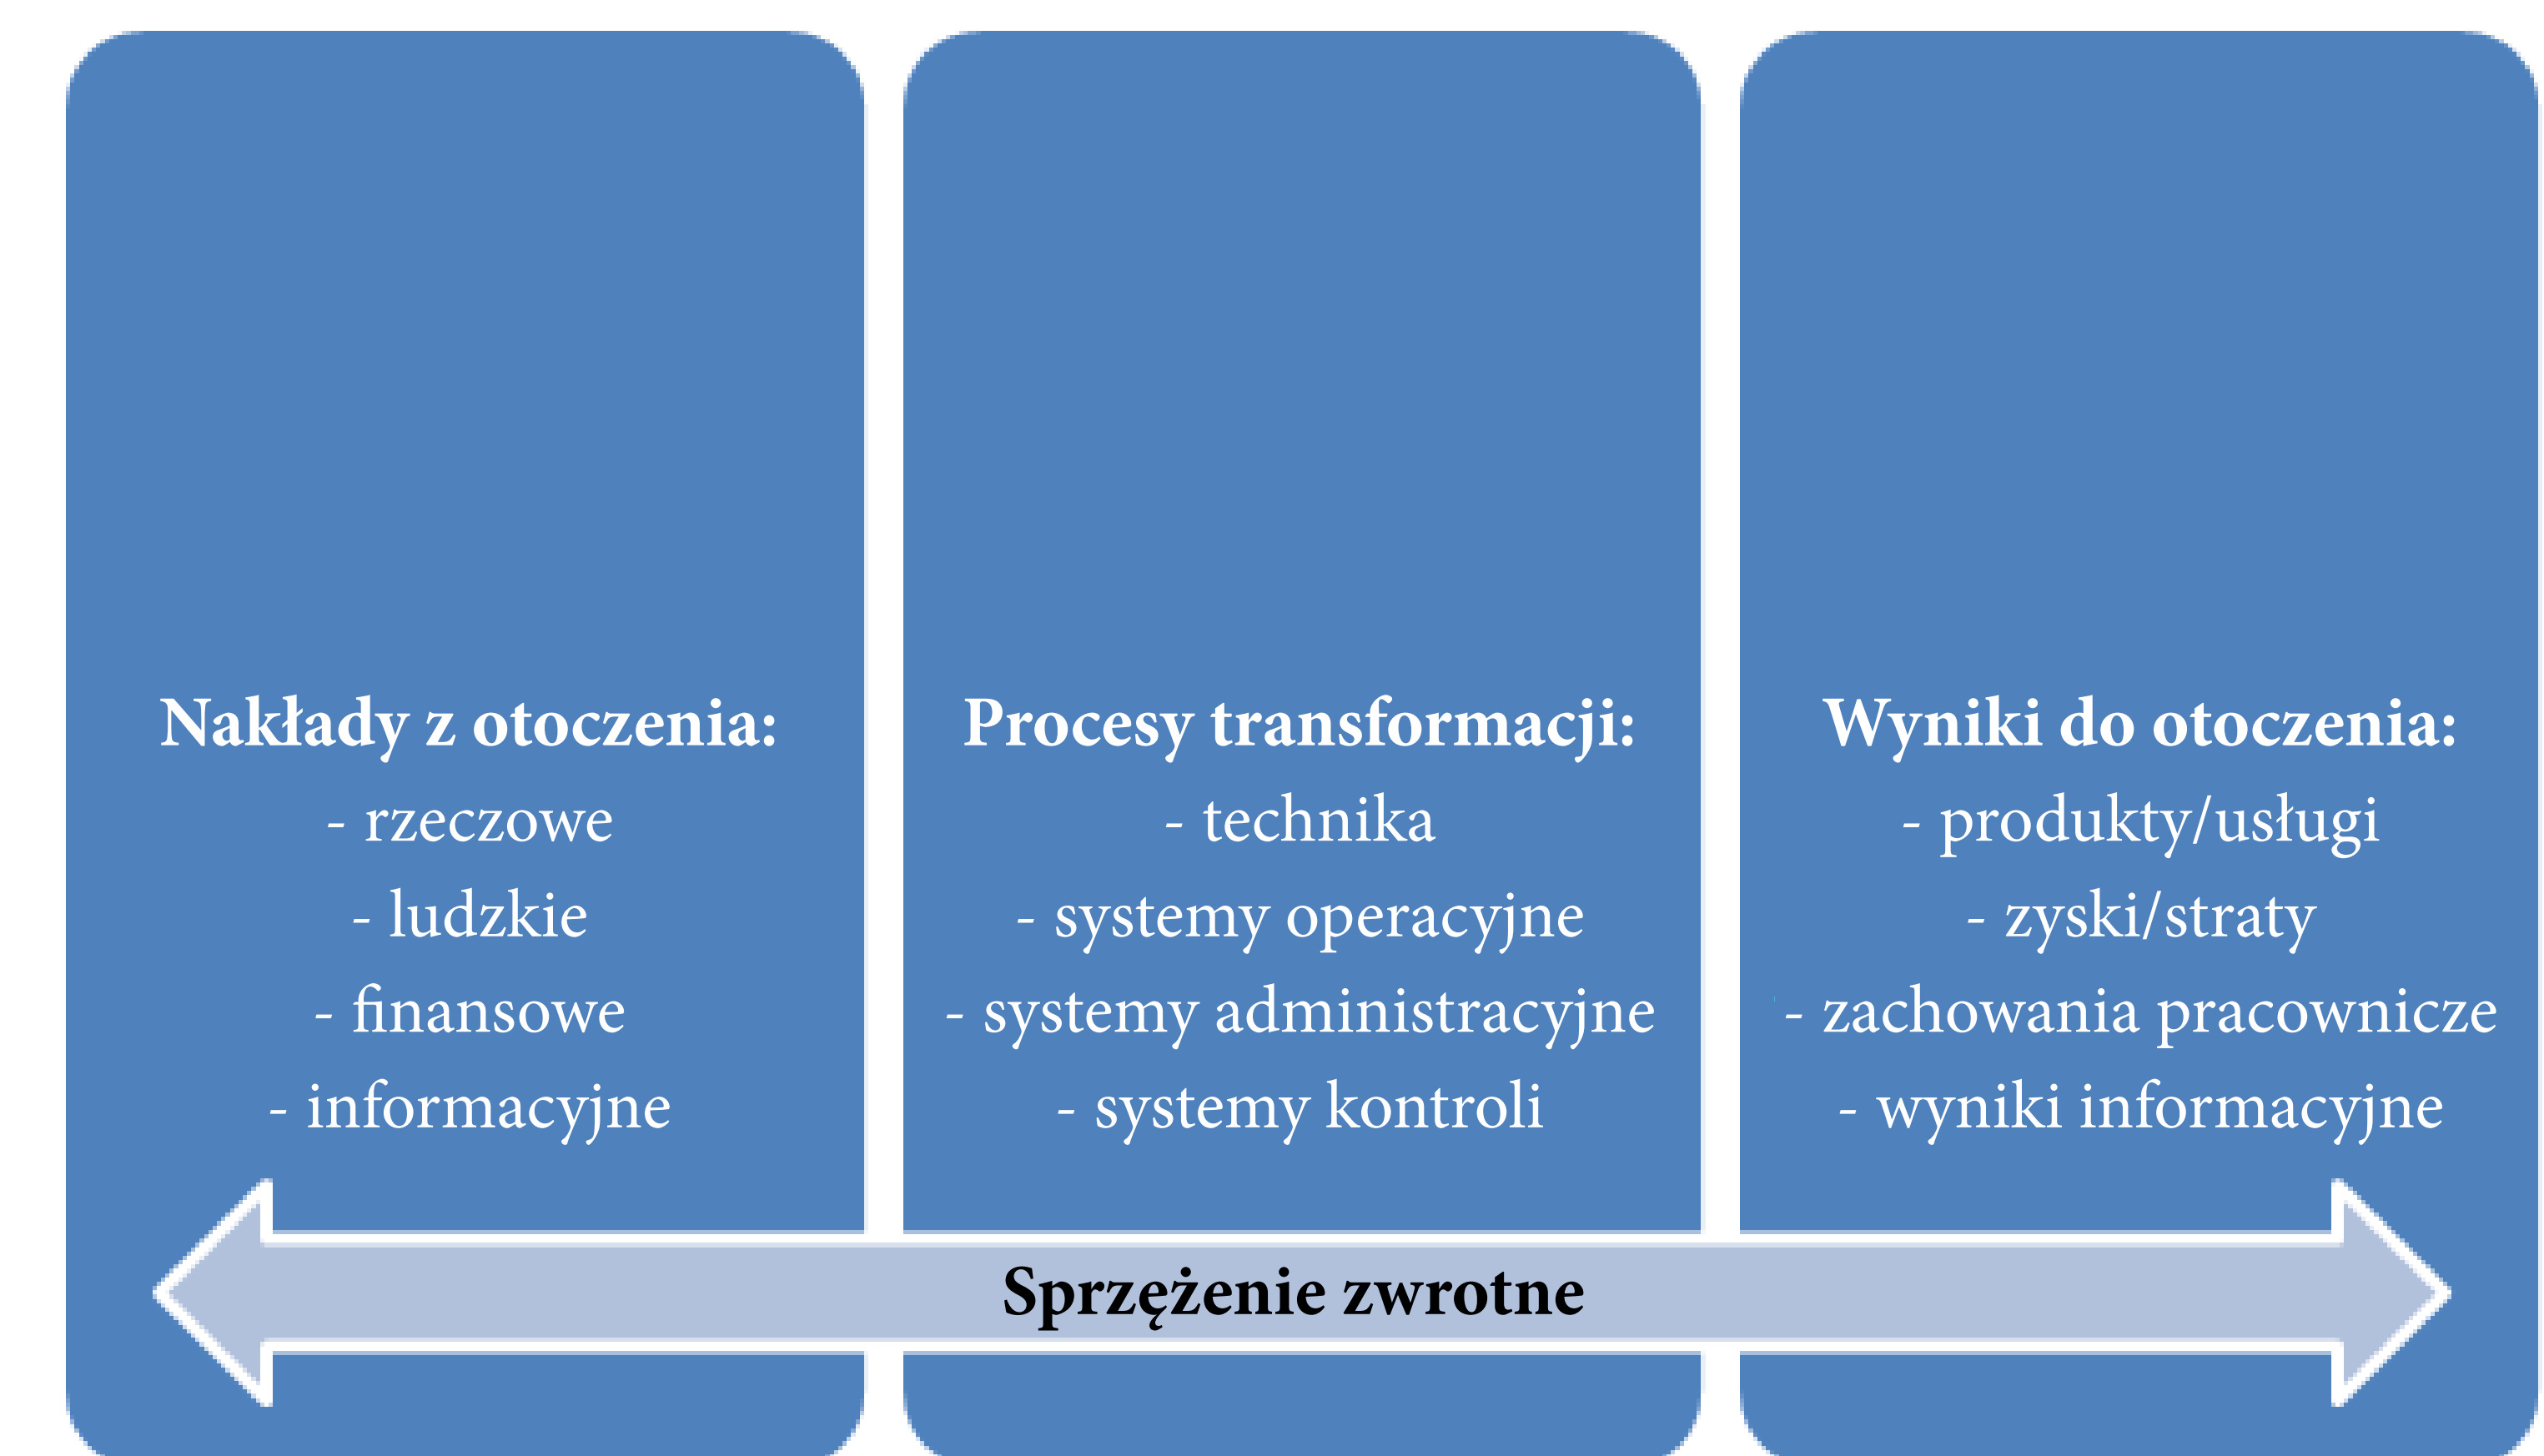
Nakłady z otoczenia:
- rzeczowe
- ludzkie
- finansowe
- informacyjne

Procesy transformacji:
- technika
- systemy operacyjne
- systemy administracyjne
- systemy kontroli

Wyniki do otoczenia:
- produkty/usługi
- zyski/straty
- zachowania pracownicze
- wyniki informacyjne

Sprzężenie zwrotne